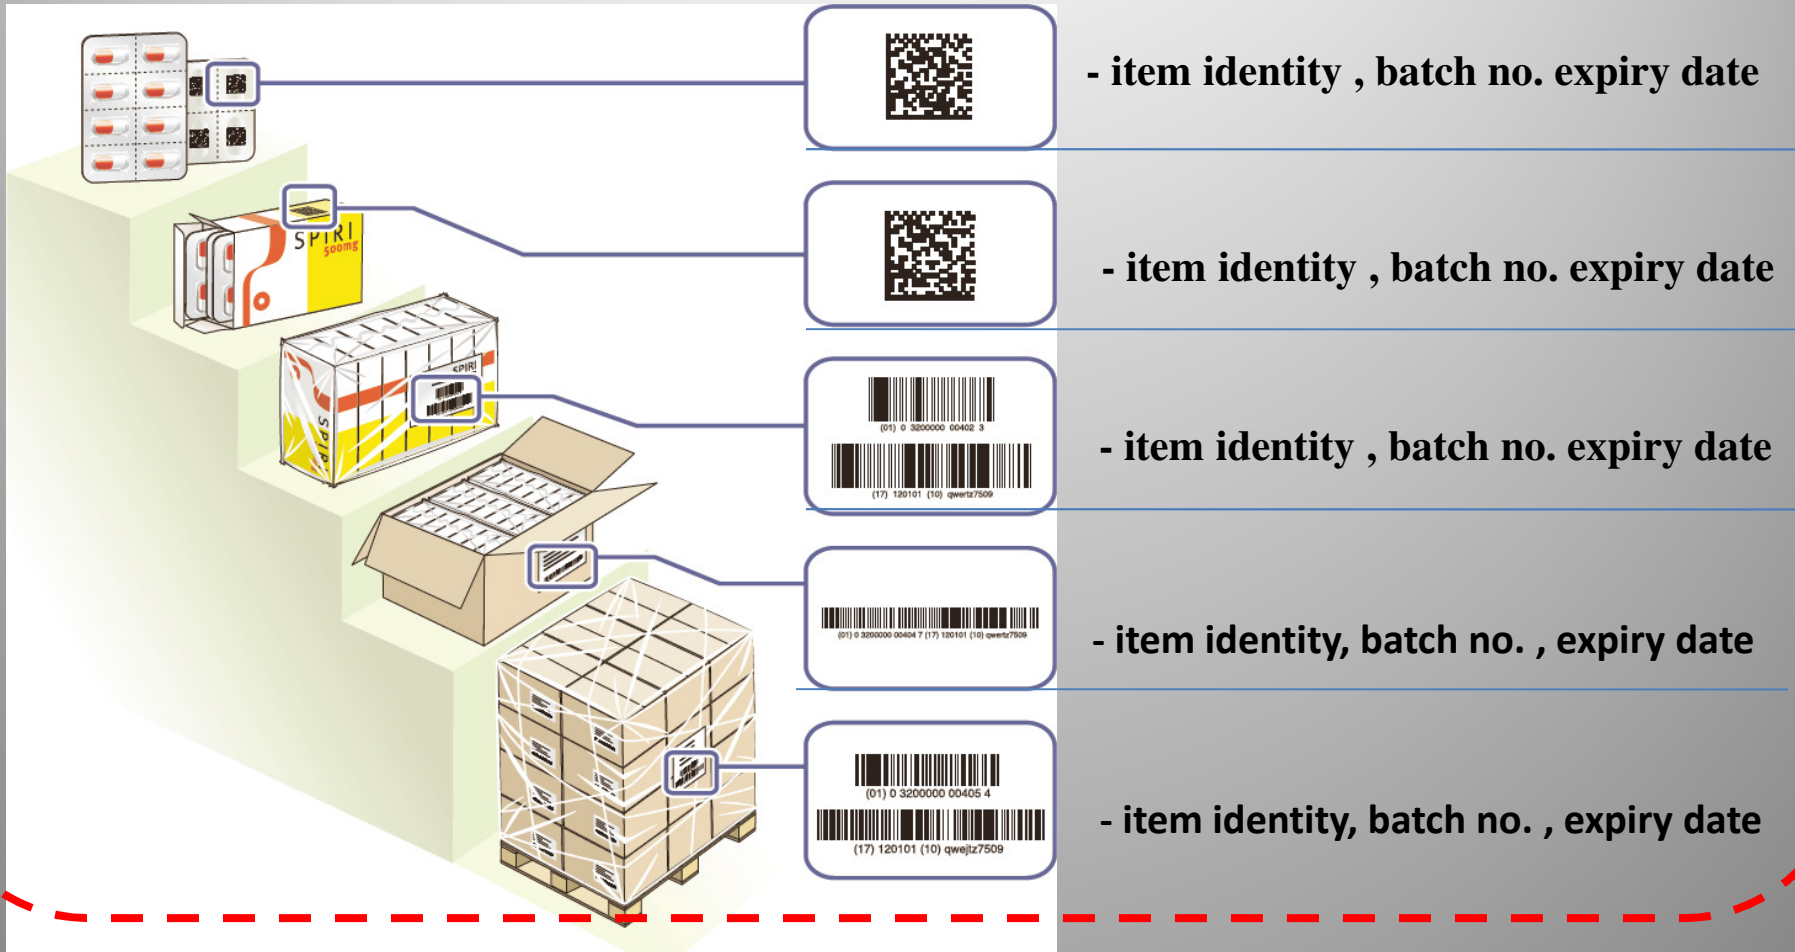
SPIRI
500mg

SPIRI

SPIRI

- item identity , batch no. expiry date

- item identity , batch no. expiry date

(01) 0 3200000 00402 3

(17) 120101 (10) qwertz7509

- item identity , batch no. expiry date

(01) 0 3200000 00404 7 (17) 120101 (10) qwertz7509

- item identity, batch no. , expiry date

(01) 0 3200000 00405 4

(17) 120101 (10) qwejtz7509

- item identity, batch no. , expiry date